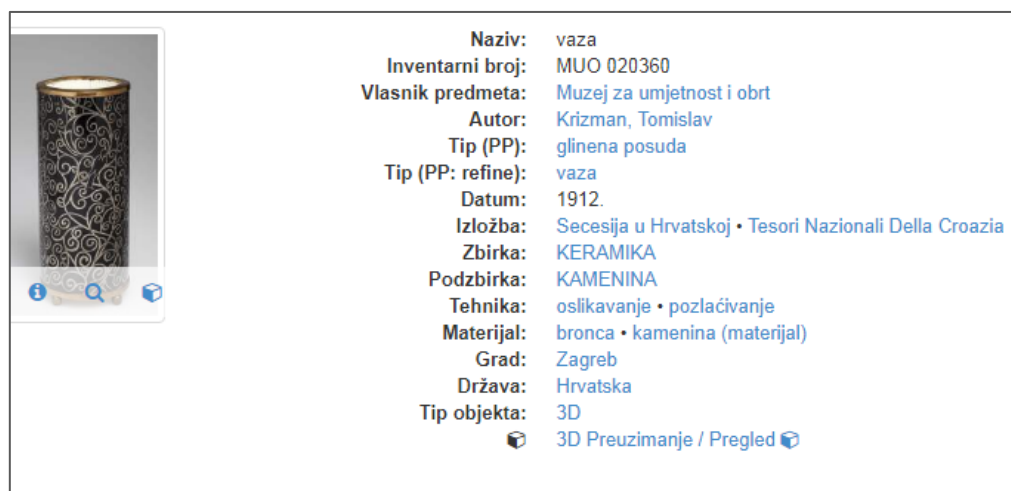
| | |
|---|---|
| Naziv: | vaza |
| Inventarni broj: | MUO 020360 |
| Vlasnik predmeta: | Muzej za umjetnost i obrt |
| Autor: | Krizman, Tomislav |
| Tip (PP): | glinena posuda |
| Tip (PP: refine): | vaza |
| Datum: | 1912. |
| Izložba: | Secesija u Hrvatskoj • Tesori Nazionali Della Croazia |
| Zbirka: | KERAMIKA |
| Podzbirka: | KAMENINA |
| Tehnika: | oslikavanje • pozlaćivanje |
| Materijal: | bronca • kamenina (materijal) |
| Grad: | Zagreb |
| Država: | Hrvatska |
| Tip objekta: | 3D |
| | 3D Preuzimanje / Pregled |